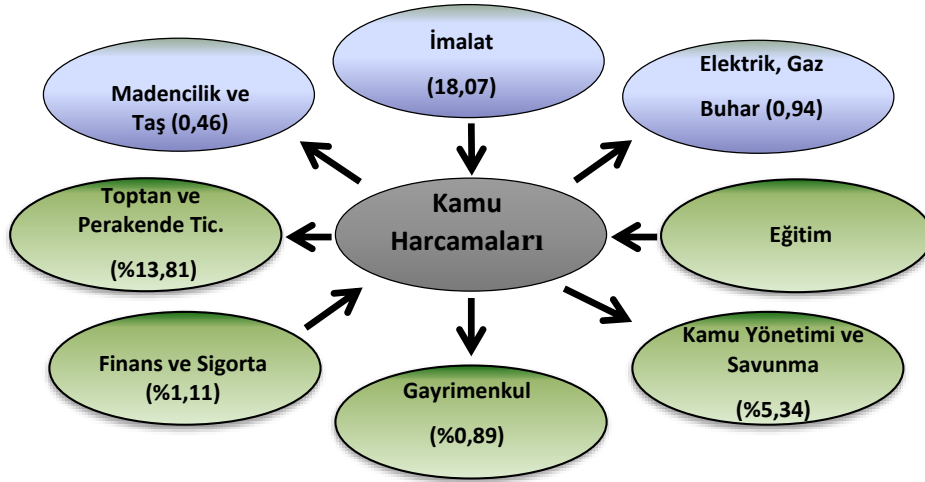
İmalat

(18,07)

Madencilik ve Taş (0,46)

Elektrik, Gaz

Buhar (0,94)

Toptan ve Perakende Tic.

(%13,81)

Kamu Harcamaları

Eğitim

Finans ve Sigorta (%1,11)

Gayrimenkul

(%0,89)

Kamu Yönetimi ve Savunma

(%5,34)